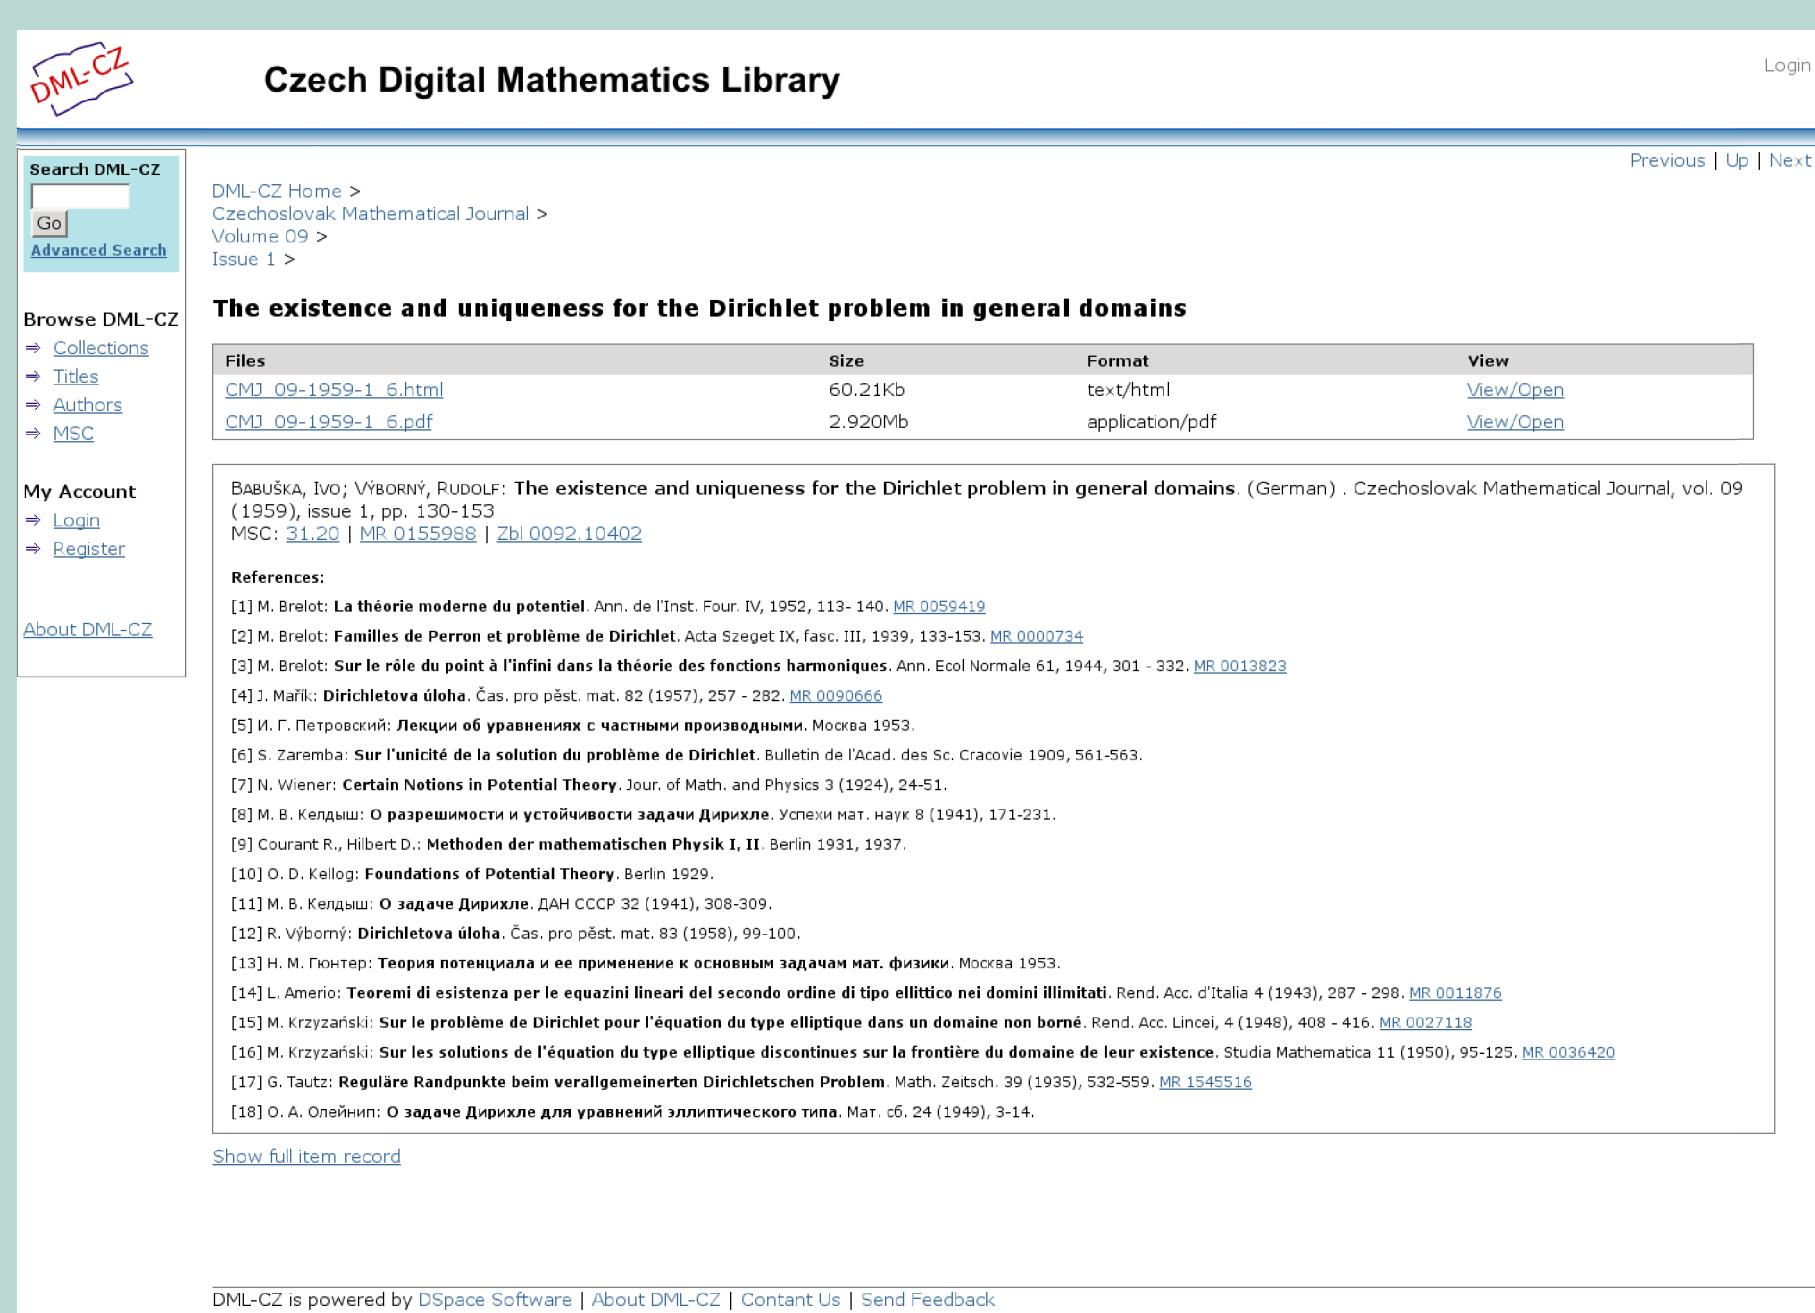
DML-CZ

Czech Digital Mathematics Library

Login

Search DML-CZ

Go

Advanced Search

Browse DML-CZ

⇒ Collections

⇒ Titles

⇒ Authors

⇒ MSC

My Account

⇒ Login

⇒ Register

About DML-CZ

Previous | Up | Next

DML-CZ Home >
Czechoslovak Mathematical Journal >
Volume 09 >
Issue 1 >

The existence and uniqueness for the Dirichlet problem in general domains

| Files | Size | Format | View |
|---|---|---|---|
| CMJ_09-1959-1_6.html | 60.21Kb | text/html | View/Open |
| CMJ_09-1959-1_6.pdf | 2.920Mb | application/pdf | View/Open |

Babuška, Ivo; Výborný, Rudolf: The existence and uniqueness for the Dirichlet problem in general domains. (German) . Czechoslovak Mathematical Journal, vol. 09 (1959), issue 1, pp. 130-153
MSC: 31.20 | MR 0155988 | Zbl 0092.10402

References:

[1] M. Brelot: La théorie moderne du potentiel. Ann. de l'Inst. Four. IV, 1952, 113- 140. MR 0059419

[2] M. Brelot: Familles de Perron et problème de Dirichlet. Acta Szeget IX, fasc. III, 1939, 133-153. MR 0000734

[3] M. Brelot: Sur le rôle du point à l'infini dans la théorie des fonctions harmoniques. Ann. Ecol Normale 61, 1944, 301 - 332. MR 0013823

[4] J. Mařík: Dirichletova úloha. Čas. pro pěst. mat. 82 (1957), 257 - 282. MR 0090666

[5] И. Г. Петровский: Лекции об уравнениях с частными производными. Москва 1953.

[6] S. Zaremba: Sur l'unicité de la solution du problème de Dirichlet. Bulletin de l'Acad. des Sc. Cracovie 1909, 561-563.

[7] N. Wiener: Certain Notions in Potential Theory. Jour. of Math. and Physics 3 (1924), 24-51.

[8] М. В. Келдыш: О разрешимости и устойчивости задачи Дирихле. Успехи мат. наук 8 (1941), 171-231.

[9] Courant R., Hilbert D.: Methoden der mathematischen Physik I, II. Berlin 1931, 1937.

[10] O. D. Kellog: Foundations of Potential Theory. Berlin 1929.

[11] М. В. Келдыш: О задаче Дирихле. ДАН СССР 32 (1941), 308-309.

[12] R. Výborný: Dirichletova úloha. Čas. pro pěst. mat. 83 (1958), 99-100.

[13] Н. М. Гюнтер: Теория потенциала и ее применение к основным задачам мат. физики. Москва 1953.

[14] L. Amerio: Teoremi di esistenza per le equazini lineari del secondo ordine di tipo ellittico nei domini illimitati. Rend. Acc. d'Italia 4 (1943), 287 - 298. MR 0011876

[15] M. Krzyzański: Sur le problème de Dirichlet pour l'équation du type elliptique dans un domaine non borné. Rend. Acc. Lincei, 4 (1948), 408 - 416. MR 0027118

[16] M. Krzyzański: Sur les solutions de l'équation du type elliptique discontinues sur la frontière du domaine de leur existence. Studia Mathematica 11 (1950), 95-125. MR 0036420

[17] G. Tautz: Reguläre Randpunkte beim verallgemeinerten Dirichletschen Problem. Math. Zeitsch. 39 (1935), 532-559. MR 1545516

[18] О. А. Олейнип: О задаче Дирихле для уравнений эллиптического типа. Мат. сб. 24 (1949), 3-14.

Show full item record

DML-CZ is powered by DSpace Software | About DML-CZ | Contant Us | Send Feedback